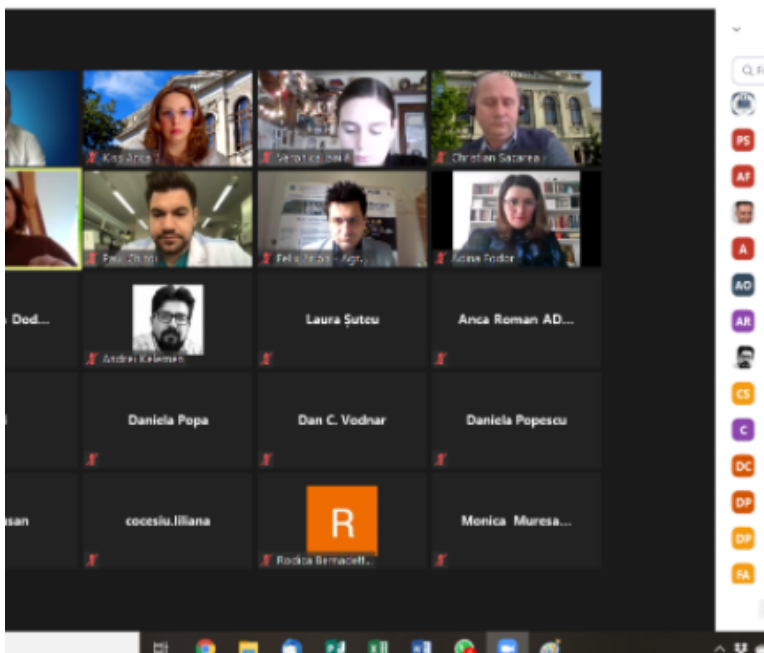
Kiss Anca
Veronica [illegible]
Christian Sacarea
Paul Zbanc
Felix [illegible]
Adina Fodor
Dod...
Andrei Kelemen
Laura Șuteu
Anca Roman AD...
Daniela Popa
Dan C. Vodnar
Daniela Popescu
san
cocesiu.liliana
R
Rodica Bernacett...
Monica Muresa...
PS
AF
A
AO
AR
CS
C
DC
DP
DP
FA